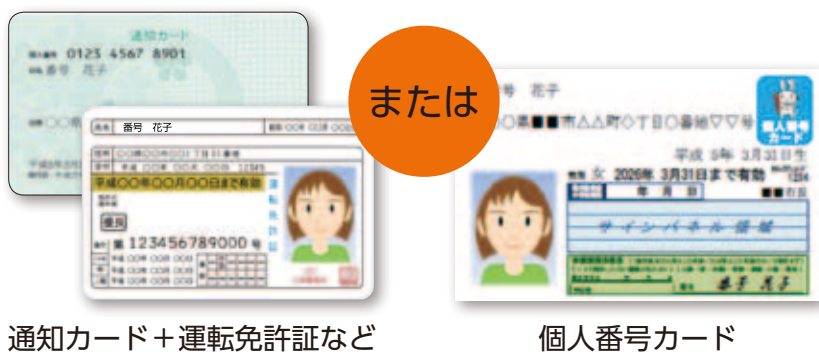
通知カード
0123 4567 8901
番号 花子

氏名 番号 花子
平成〇〇年〇〇月〇〇日まで有効
優良
第 123456789000 号
運転免許証

または

番号 花子
〇〇県■■市△△町◇◇丁目〇番地▽▽号
平成 5年 3月31日生
女 2026年 3月31日まで有効
年 月 日
サインパネル領域
個人番号カード

通知カード＋運転免許証など
個人番号カード